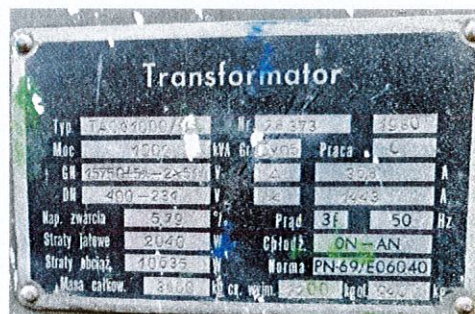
Transformator

Typ TA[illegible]1000/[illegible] Nr 2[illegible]373 1980

Moc 1000 kVA Gr. Dyo5 Praca C

GN 15750±5%-2×5% V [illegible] 36.6 A

DN 400-231 V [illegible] 1443 A

Nap. zwarcia 5.39 % Prąd 3f 50 Hz

Straty jałowe 2040 W Chłodz. ON-AN

Straty obciąż. 10635 W Norma PN-69/E06040

Masa całkow. 3180 kg cz. wyjm. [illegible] kg olej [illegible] kg